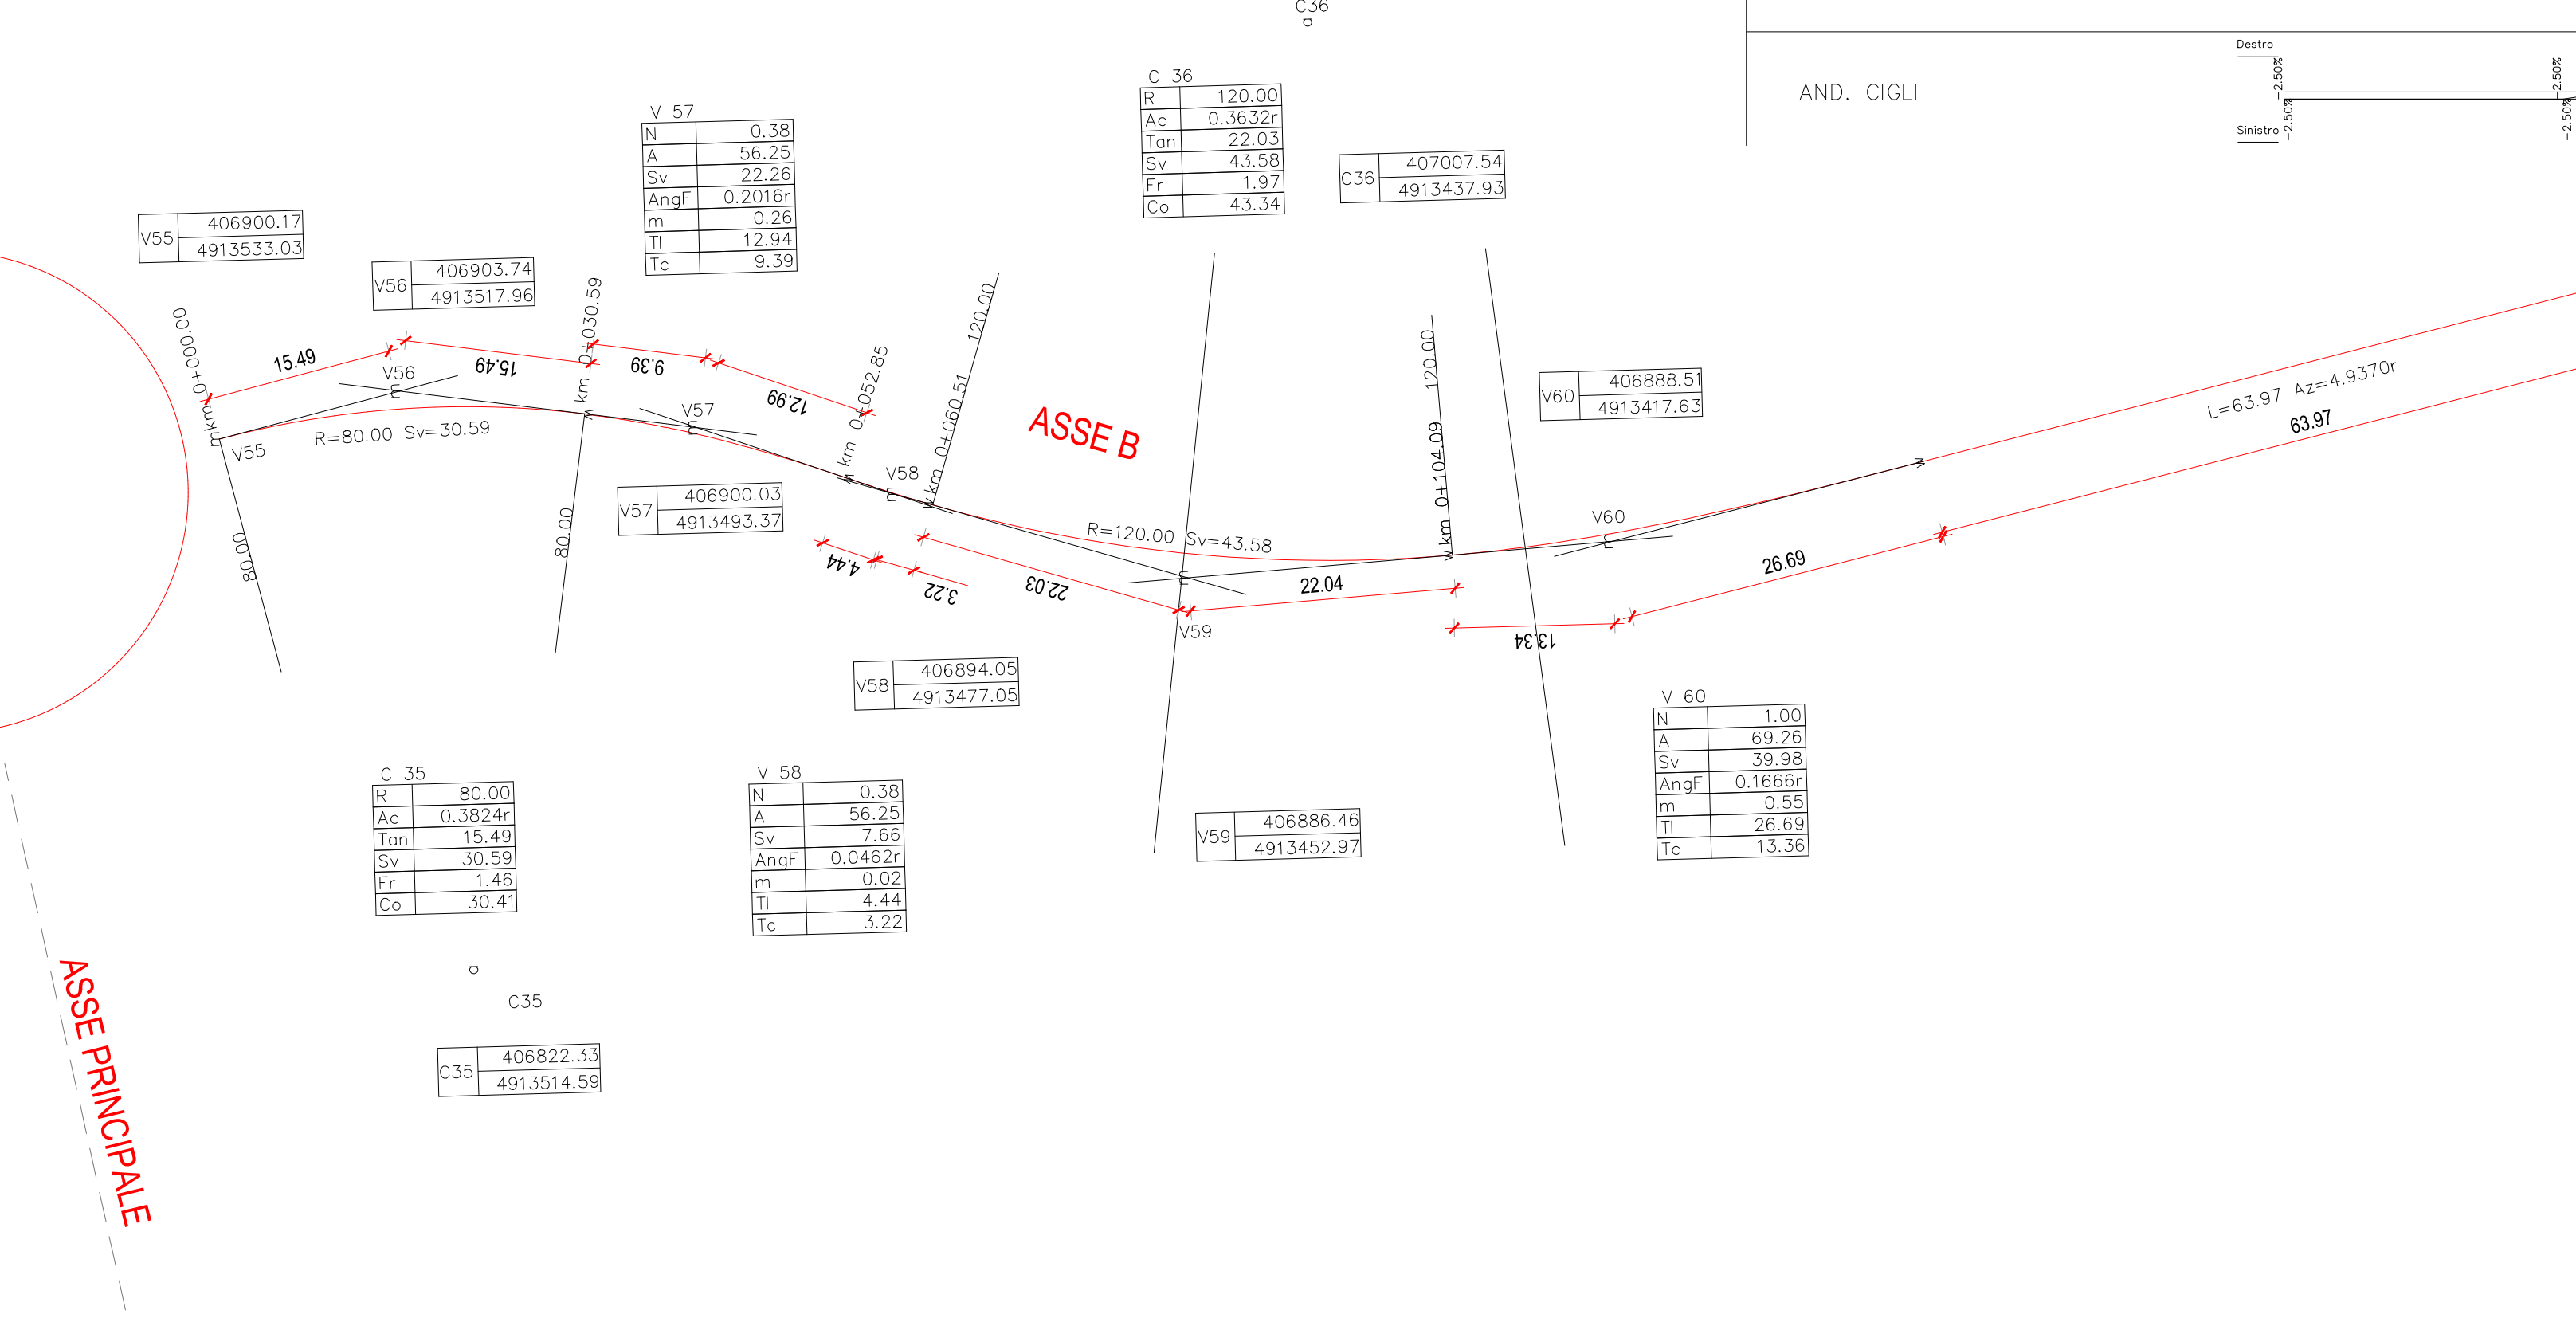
C36

AND. CIGLI

Destro
-2.50%
-2.50%
Sinistro
-2.50%
-2.50%

C 36
| R | 120.00 |
|---|---|
| Ac | 0.3632r |
| Tan | 22.03 |
| Sv | 43.58 |
| Fr | 1.97 |
| Co | 43.34 |

V 57
| N | 0.38 |
|---|---|
| A | 56.25 |
| Sv | 22.26 |
| AngF | 0.2016r |
| m | 0.26 |
| Tl | 12.94 |
| Tc | 9.39 |

| C36 | 407007.54 |
|---|---|
| | 4913437.93 |

| V55 | 406900.17 |
|---|---|
| | 4913533.03 |

| V56 | 406903.74 |
|---|---|
| | 4913517.96 |

| V60 | 406888.51 |
|---|---|
| | 4913417.63 |

km 0+000.00
15.49
V56
15.49
km 0+030.59
9.39
12.99
km 0+052.85
120.00
km 0+060.51
ASSE B
120.00
km 0+104.09
L=63.97 Az=4.9370r
63.97
V57
V55
R=80.00 Sv=30.59
V58
80.00
80.00

| V57 | 406900.03 |
|---|---|
| | 4913493.37 |

R=120.00 Sv=43.58
V60
26.69
4.44
3.22
22.03
22.04
V59
13.34

| V58 | 406894.05 |
|---|---|
| | 4913477.05 |

V 60
| N | 1.00 |
|---|---|
| A | 69.26 |
| Sv | 39.98 |
| AngF | 0.1666r |
| m | 0.55 |
| Tl | 26.69 |
| Tc | 13.36 |

C 35
| R | 80.00 |
|---|---|
| Ac | 0.3824r |
| Tan | 15.49 |
| Sv | 30.59 |
| Fr | 1.46 |
| Co | 30.41 |

V 58
| N | 0.38 |
|---|---|
| A | 56.25 |
| Sv | 7.66 |
| AngF | 0.0462r |
| m | 0.02 |
| Tl | 4.44 |
| Tc | 3.22 |

| V59 | 406886.46 |
|---|---|
| | 4913452.97 |

C35

| C35 | 406822.33 |
|---|---|
| | 4913514.59 |

ASSE PRINCIPALE